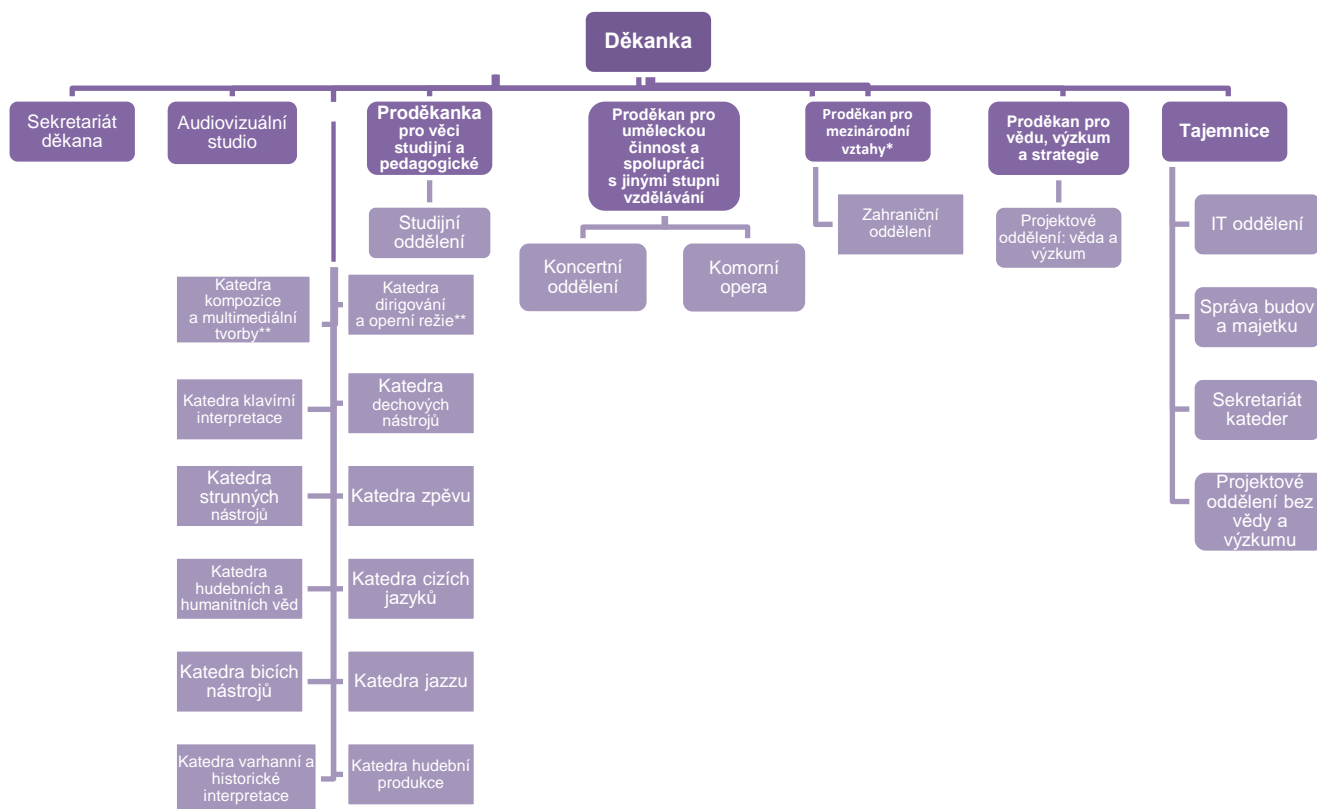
Děkanka

Sekretariát děkana

Audiovizuální studio

Proděkanka pro věci studijní a pedagogické

Studijní oddělení

Proděkan pro uměleckou činnost a spolupráci s jinými stupni vzdělávání

Koncertní oddělení

Komorní opera

Proděkan pro mezinárodní vztahy*

Zahraniční oddělení

Proděkan pro vědu, výzkum a strategie

Projektové oddělení: věda a výzkum

Tajemnice

IT oddělení

Správa budov a majetku

Sekretariát kateder

Projektové oddělení bez vědy a výzkumu

Katedra kompozice a multimediální tvorby**

Katedra klavírní interpretace

Katedra strunných nástrojů

Katedra hudebních a humanitních věd

Katedra bicích nástrojů

Katedra varhanní a historické interpretace

Katedra dirigování a operní režie**

Katedra dechových nástrojů

Katedra zpěvu

Katedra cizích jazyků

Katedra jazzu

Katedra hudební produkce